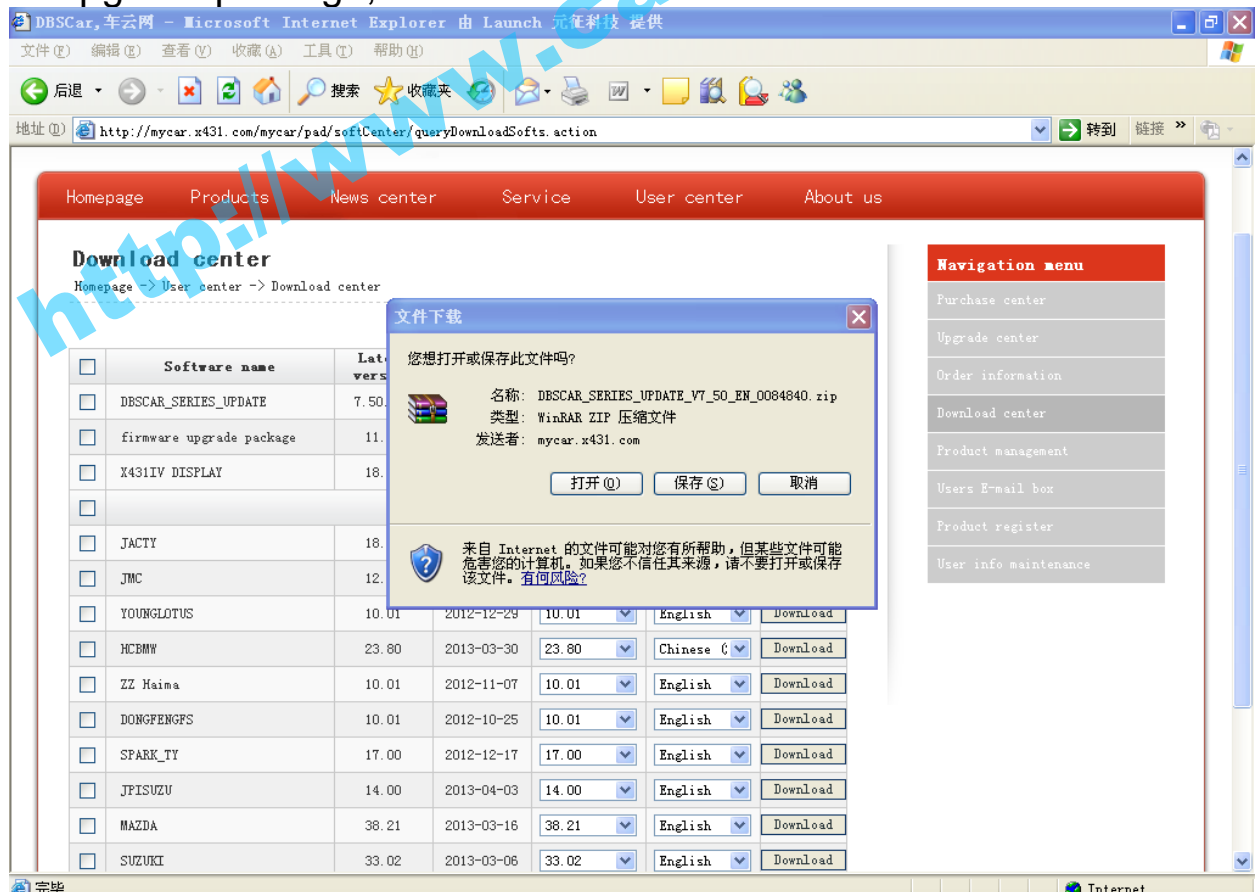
DBSCar,车云网 - Microsoft Internet Explorer 由 Launch 元征科技 提供

文件(F) 编辑(E) 查看(V) 收藏(A) 工具(T) 帮助(H)

后退 搜索 收藏夹

地址(D) http://mycar.x431.com/mycar/pad/softCenter/queryDownloadSofts.action 转到 链接 »

http://www.c

Homepage Products News center Service User center About us

Download center

Homepage -> User center -> Download center

| | Software name | Latest version | | | | |
|---|---|---|---|---|---|---|
| | DBSCAR_SERIES_UPDATE | 7.50 | | | | |
| | firmware upgrade package | 11. | | | | |
| | X431IV DISPLAY | 18. | | | | |
| | | | | | | |
| | JACTY | 18. | | | | |
| | JMC | 12. | | | | |
| | YOUNGLOTUS | 10.01 | 2012-12-29 | 10.01 | English | Download |
| | HCBMW | 23.80 | 2013-03-30 | 23.80 | Chinese ( | Download |
| | ZZ Haima | 10.01 | 2012-11-07 | 10.01 | English | Download |
| | DONGFENGFS | 10.01 | 2012-10-25 | 10.01 | English | Download |
| | SPARK_TY | 17.00 | 2012-12-17 | 17.00 | English | Download |
| | JPISUZU | 14.00 | 2013-04-03 | 14.00 | English | Download |
| | MAZDA | 38.21 | 2013-03-16 | 38.21 | English | Download |
| | SUZUKI | 33.02 | 2013-03-06 | 33.02 | English | Download |

文件下载

您想打开或保存此文件吗?

名称: DBSCAR_SERIES_UPDATE_V7_50_EN_0084840.zip
类型: WinRAR ZIP 压缩文件
发送者: mycar.x431.com

打开(O) 保存(S) 取消

来自 Internet 的文件可能对您有所帮助，但某些文件可能危害您的计算机。如果您不信任其来源，请不要打开或保存该文件。有何风险?

Navigation menu
Purchase center
Upgrade center
Order information
Download center
Product management
Users E-mail box
Product register
User info maintenance

完毕 Internet